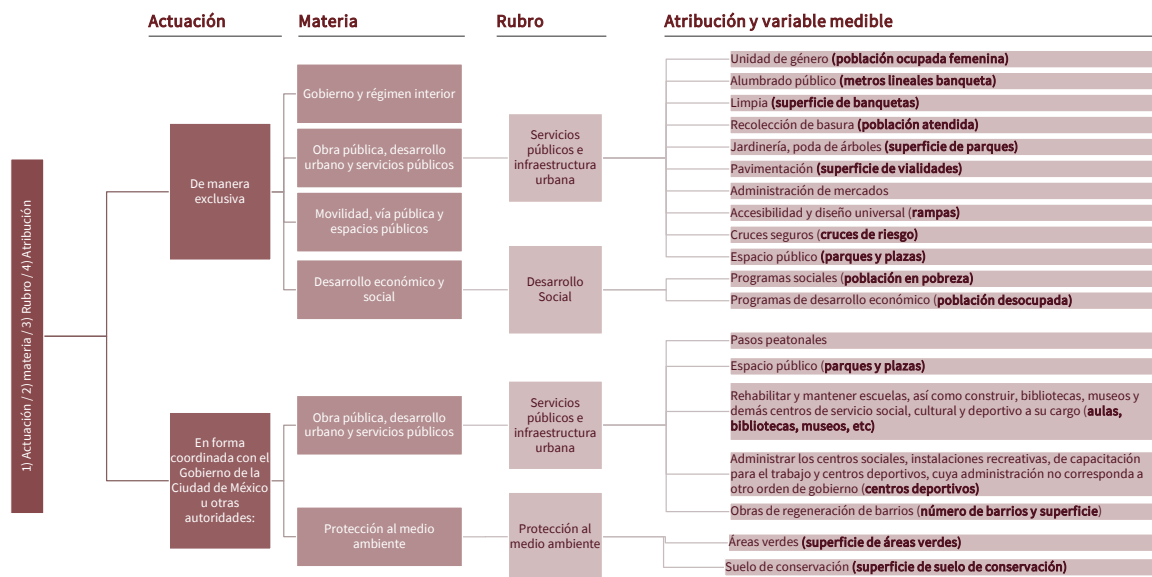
Actuación

Materia

Rubro

Atribución y variable medible

1) Actuación / 2) materia / 3) Rubro / 4) Atribución

De manera exclusiva

Gobierno y régimen interior

Obra pública, desarrollo urbano y servicios públicos

Movilidad, vía pública y espacios públicos

Desarrollo económico y social

Servicios públicos e infraestructura urbana

Desarrollo Social

Unidad de género **(población ocupada femenina)**

Alumbrado público **(metros lineales banqueta)**

Limpia **(superficie de banquetas)**

Recolección de basura **(población atendida)**

Jardinería, poda de árboles **(superficie de parques)**

Pavimentación **(superficie de vialidades)**

Administración de mercados

Accesibilidad y diseño universal (**rampas)**

Cruces seguros (**cruces de riesgo)**

Espacio público (**parques y plazas)**

Programas sociales (**población en pobreza)**

Programas de desarrollo económico (**población desocupada)**

En forma coordinada con el Gobierno de la Ciudad de México u otras autoridades:

Obra pública, desarrollo urbano y servicios públicos

Protección al medio ambiente

Servicios públicos e infraestructura urbana

Protección al medio ambiente

Pasos peatonales

Espacio público (**parques y plazas)**

Rehabilitar y mantener escuelas, así como construir, bibliotecas, museos y demás centros de servicio social, cultural y deportivo a su cargo (**aulas, bibliotecas, museos, etc)**

Administrar los centros sociales, instalaciones recreativas, de capacitación para el trabajo y centros deportivos, cuya administración no corresponda a otro orden de gobierno (**centros deportivos)**

Obras de regeneración de barrios (**número de barrios y superficie)**

Áreas verdes (**superficie de áreas verdes)**

Suelo de conservación (**superficie de suelo de conservación)**